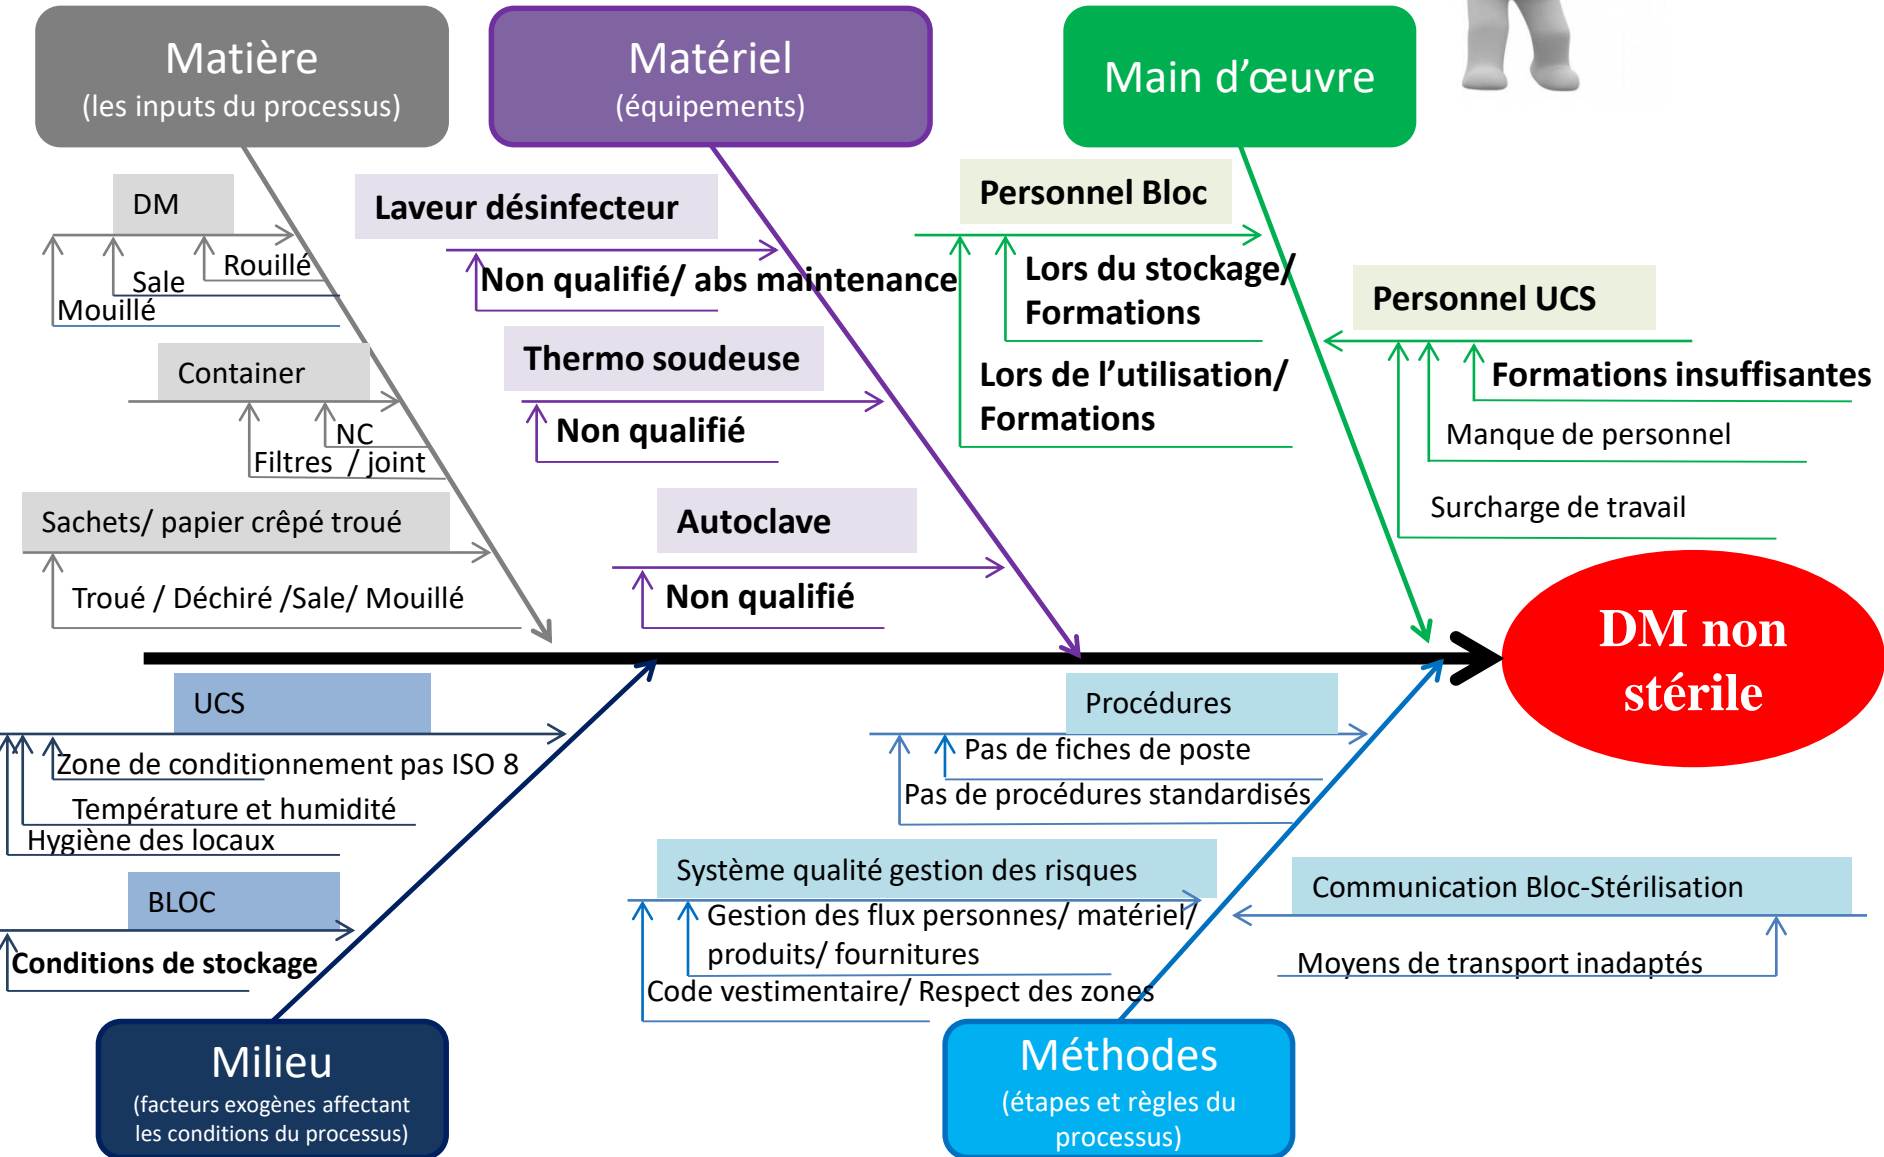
Matière
(les inputs du processus)

DM
Rouillé
Sale
Mouillé

Container
NC
Filtres / joint

Sachets/ papier crêpé troué
Troué / Déchiré /Sale/ Mouillé

Matériel
(équipements)

Laveur désinfecteur
Non qualifié/ abs maintenance

Thermo soudeuse
Non qualifié

Autoclave
Non qualifié

Main d'œuvre

Personnel Bloc
Lors du stockage/ Formations
Lors de l'utilisation/ Formations

Personnel UCS
Formations insuffisantes
Manque de personnel
Surcharge de travail

DM non stérile

UCS
Zone de conditionnement pas ISO 8
Température et humidité
Hygiène des locaux

BLOC
Conditions de stockage

Milieu
(facteurs exogènes affectant les conditions du processus)

Procédures
Pas de fiches de poste
Pas de procédures standardisés

Système qualité gestion des risques
Gestion des flux personnes/ matériel/ produits/ fournitures
Code vestimentaire/ Respect des zones

Communication Bloc-Stérilisation
Moyens de transport inadaptés

Méthodes
(étapes et règles du processus)